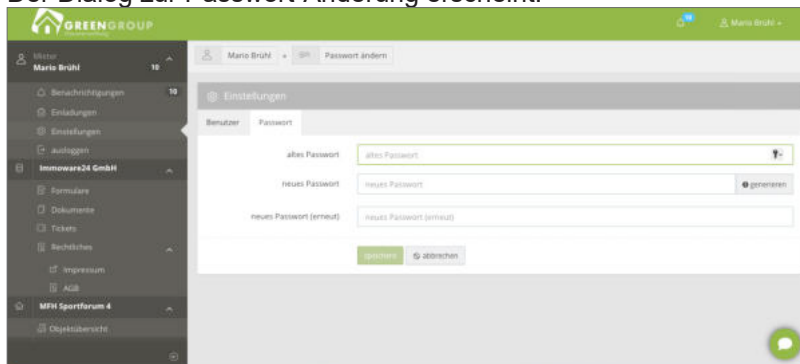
Der Dialog zur Passwort-Änderung erscheint.

GREENGROUP

10 Mario Brühl

Mieter
Mario Brühl 10

Benachrichtigungen 10
Einladungen
Einstellungen
ausloggen

Immoware24 GmbH
Formulare
Dokumente
Tickets
Rechtliches
Impressum
AGB

MFH Sportforum 4
Objektübersicht

Mario Brühl » Passwort ändern

Einstellungen

Benutzer | Passwort

altes Passwort | altes Passwort
neues Passwort | neues Passwort | generieren
neues Passwort (erneut) | neues Passwort (erneut)

speichern | abbrechen